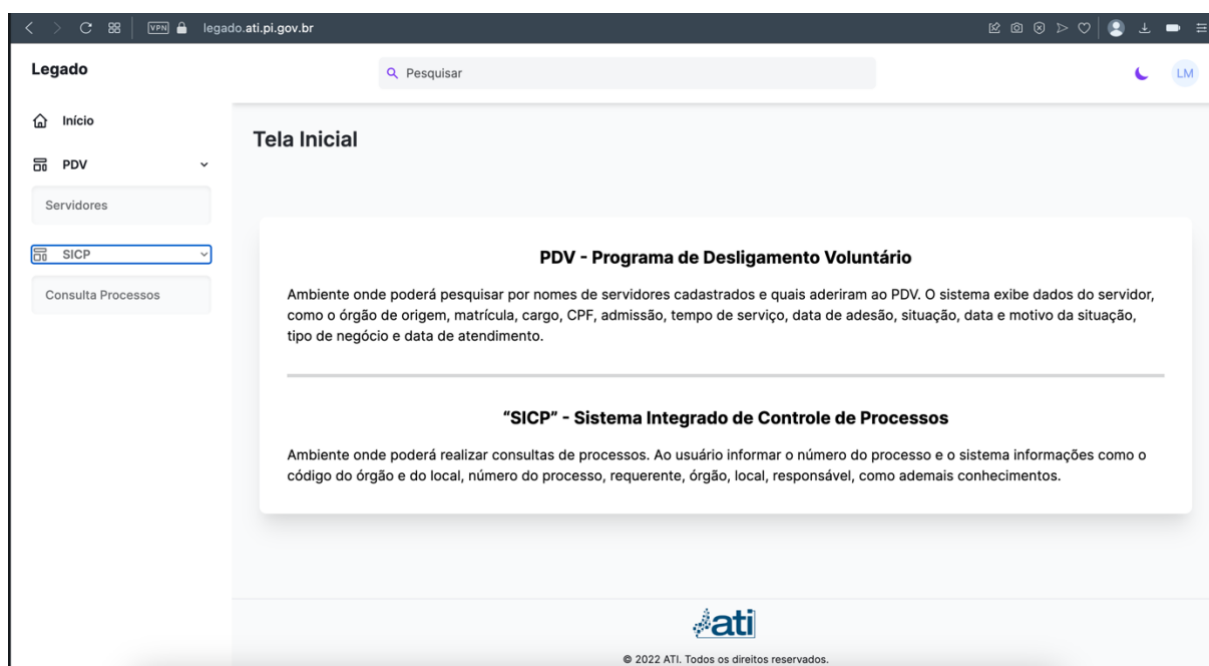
VPN legado.ati.pi.gov.br

Legado

Pesquisar

LM

Início

PDV

Servidores

SICP

Consulta Processos

Tela Inicial

PDV - Programa de Desligamento Voluntário

Ambiente onde poderá pesquisar por nomes de servidores cadastrados e quais aderiram ao PDV. O sistema exibe dados do servidor, como o órgão de origem, matrícula, cargo, CPF, admissão, tempo de serviço, data de adesão, situação, data e motivo da situação, tipo de negócio e data de atendimento.

"SICP" - Sistema Integrado de Controle de Processos

Ambiente onde poderá realizar consultas de processos. Ao usuário informar o número do processo e o sistema informações como o código do órgão e do local, número do processo, requerente, órgão, local, responsável, como ademais conhecimentos.

ati

© 2022 ATI. Todos os direitos reservados.